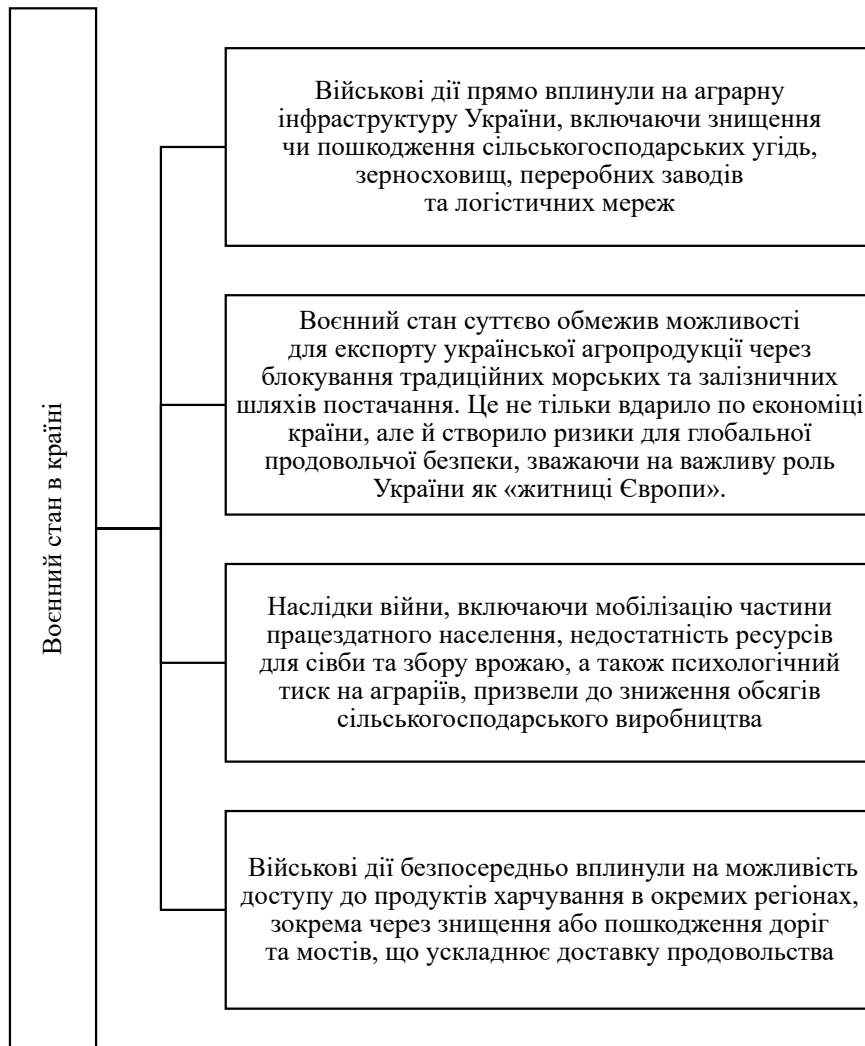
Воєнний стан в країні

Військові дії прямо вплинули на аграрну інфраструктуру України, включаючи знищення чи пошкодження сільськогосподарських угідь, зерносховищ, переробних заводів та логістичних мереж

Воєнний стан суттєво обмежив можливості для експорту української агропродукції через блокування традиційних морських та залізничних шляхів постачання. Це не тільки вдарило по економіці країни, але й створило ризики для глобальної продовольчої безпеки, зважаючи на важливу роль України як «житниці Європи».

Наслідки війни, включаючи мобілізацію частини працездатного населення, недостатність ресурсів для сівби та збору врожаю, а також психологічний тиск на аграріїв, призвели до зниження обсягів сільськогосподарського виробництва

Військові дії безпосередньо вплинули на можливість доступу до продуктів харчування в окремих регіонах, зокрема через знищення або пошкодження доріг та мостів, що ускладнює доставку продовольства